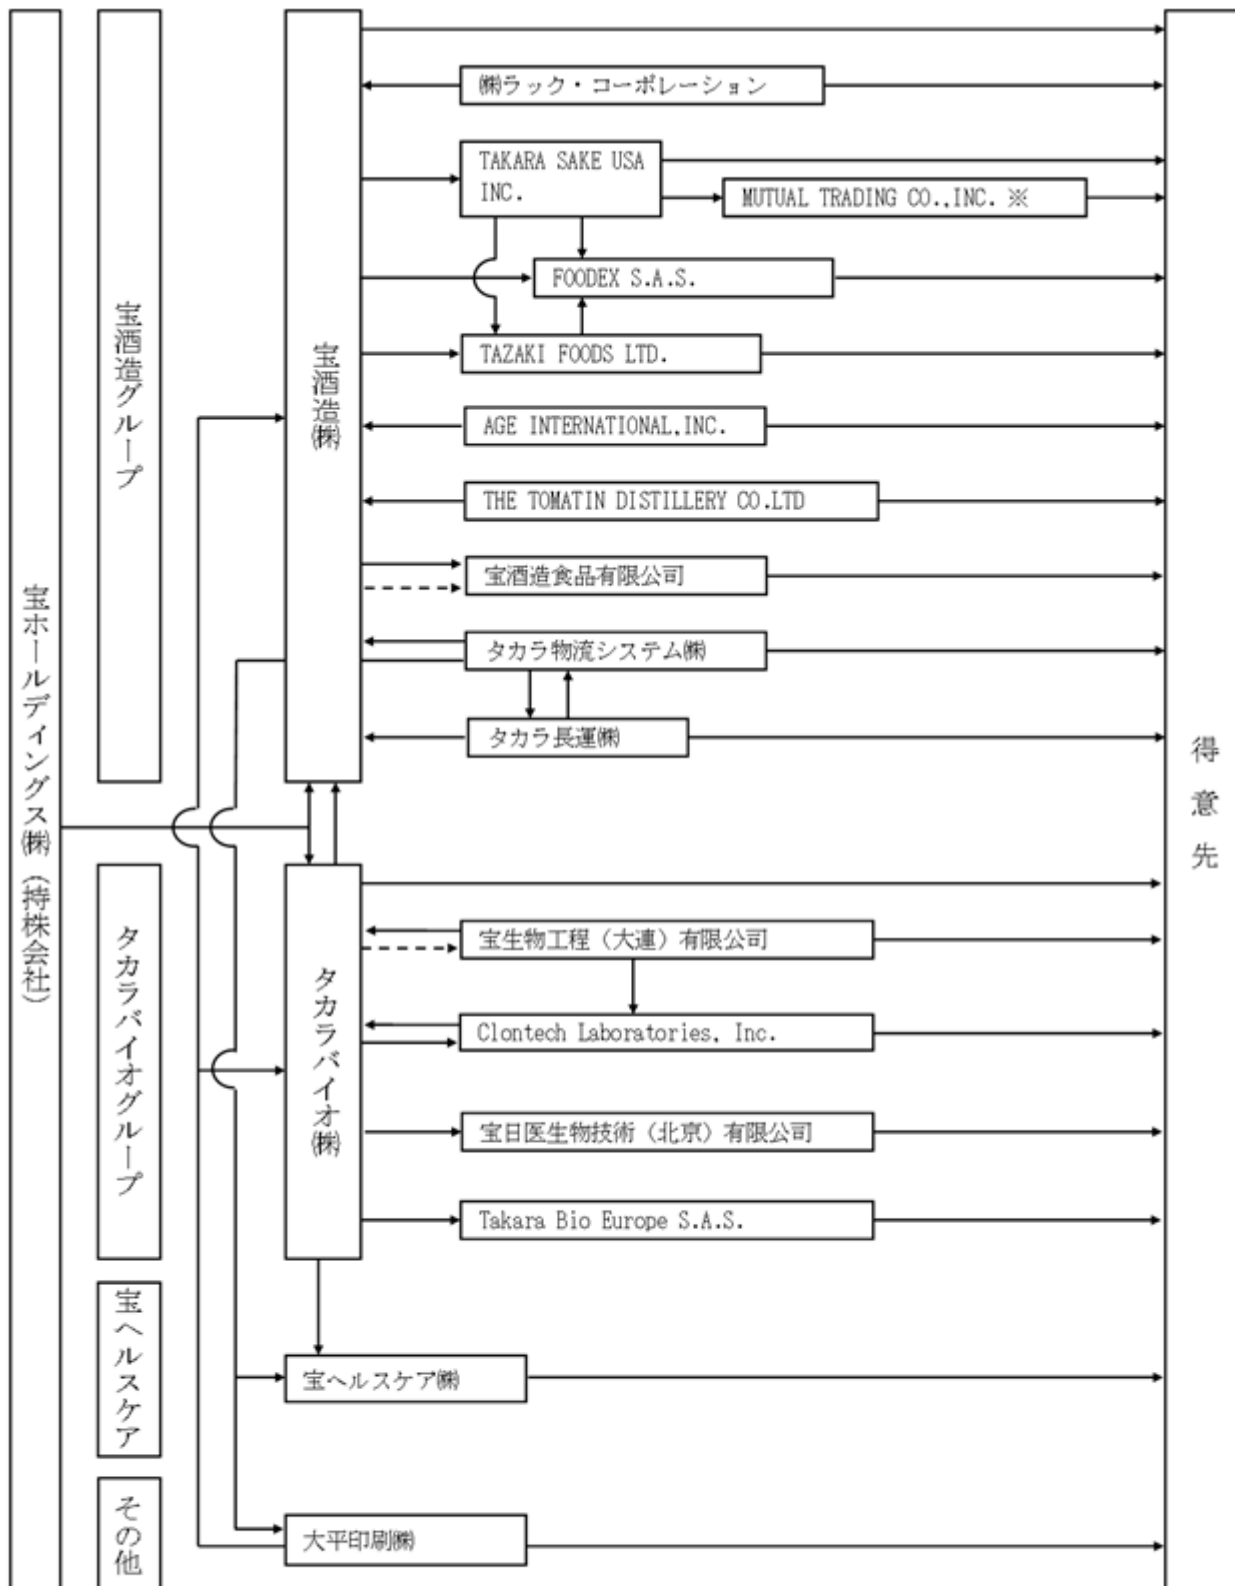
宝ホールディングス㈱（持株会社）

宝酒造グループ

宝酒造㈱

㈱ラック・コーポレーション

TAKARA SAKE USA INC.

MUTUAL TRADING CO.,INC. ※

FOODEX S.A.S.

TAZAKI FOODS LTD.

AGE INTERNATIONAL,INC.

THE TOMATIN DISTILLERY CO.LTD

宝酒造食品有限公司

タカラ物流システム㈱

タカラ長運㈱

タカラバイオグループ

タカラバイオ㈱

宝生物工程（大連）有限公司

Clontech Laboratories, Inc.

宝日医生物技術（北京）有限公司

Takara Bio Europe S.A.S.

宝ヘルスケア

宝ヘルスケア㈱

その他

大平印刷㈱

得意先